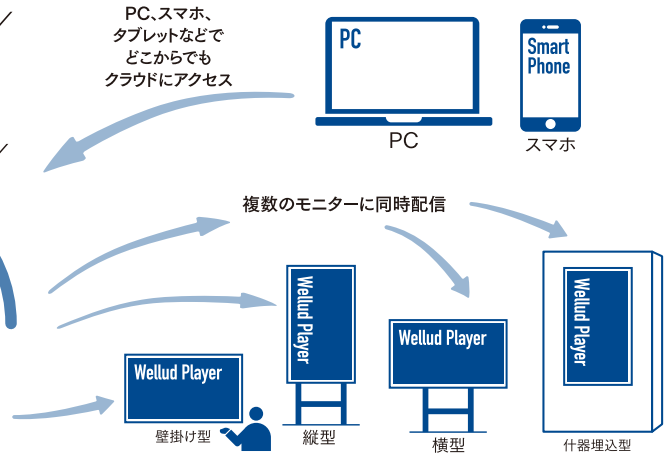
PC、スマホ、
タブレットなどで
どこからでも
クラウドにアクセス

PC

PC

Smart
Phone

スマホ

複数のモニターに同時配信

Wellud Player

壁掛け型

Wellud Player

縦型

Wellud Player

横型

Wellud Player

什器埋込型